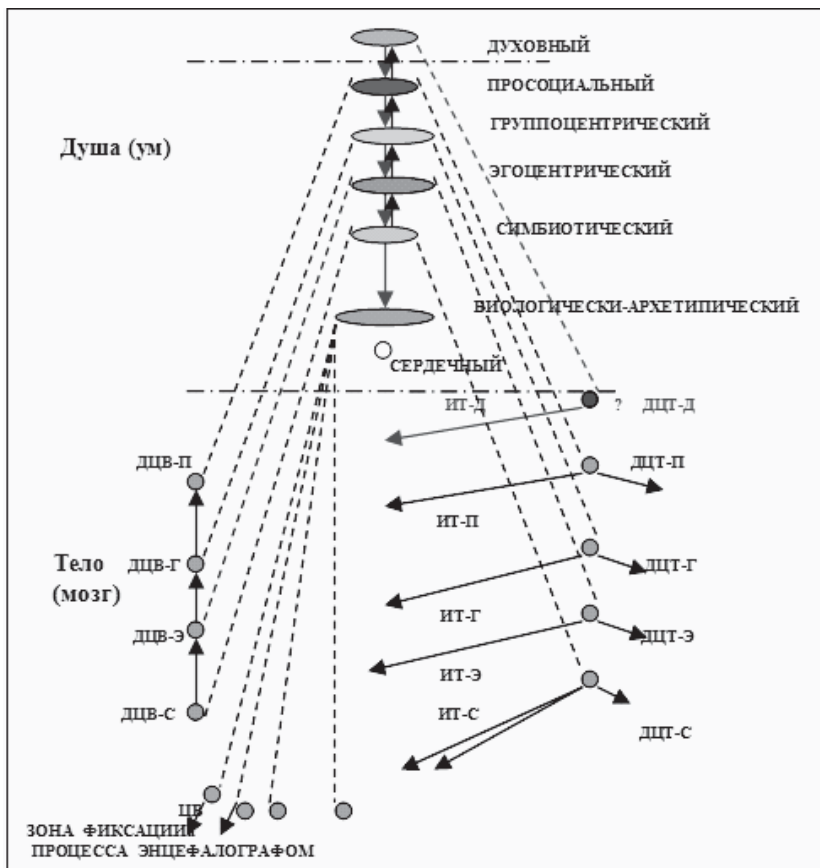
ДУХОВНЫЙ
ПРОСОЦИАЛЬНЫЙ
ГРУППОЦЕНТРИЧЕСКИЙ
Душа (ум)
ЭГОЦЕНТРИЧЕСКИЙ
СИМБИОТИЧЕСКИЙ
БИОЛОГИЧЕСКИ-АРХЕТИПИЧЕСКИЙ
СЕРДЕЧНЫЙ
ИТ-Д
?
ДЦТ-Д
ДЦВ-П
ДЦТ-П
ИТ-П
Тело (мозг)
ДЦВ-Г
ДЦТ-Г
ДЦВ-Э
ИТ-Г
ДЦТ-Э
ИТ-Э
ДЦВ-С
ИТ-С
ДЦТ-С
ЦВ
ЗОНА ФИКСАЦИИ ПРОЦЕССА ЭНЦЕФАЛОГРАФОМ